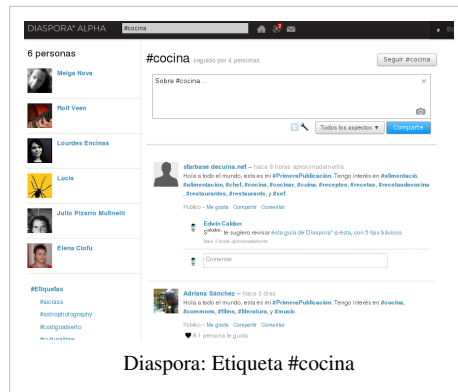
DIASPORA* ALPHA #cocina

6 personas

Meiga Nova

Rolf Veen

Lourdes Encinas

Lucia

Julio Pizarro Mulinelli

Elena Ciofu

#Etiquetas
#aiciass
#astrophotography
#codigoabierto
#culturalibre

#cocina seguido por 4 personas

Seguir #cocina

Sobre #cocina...

Todos los aspectos ▾ Compartir

starbase decuina.net – hace 8 horas aproximadamente
Hola a todo el mundo, esta es mi #PrimeraPublicación. Tengo interés en #alimentación, #alimentacion, #chef, #cocina, #cocinar, #cuina, #receptes, #recetas, #recetasdecocina, #restaurantes, #restaurants, y #xef.

Público – Me gusta Compartir Comentar

Edwin Caldon
Si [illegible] te sugiero revisar esta guía de Diaspora* o ésta, con 5 tips básicos
hace 2 horas aproximadamente

Comentar

Adriana Sánchez – hace 3 días
Hola a todo el mundo, esta es mi #PrimeraPublicación. Tengo interés en #cocina, #commons, #films, #literatura, y #music.

Público – Me gusta Compartir Comentar
♥ A 1 persona le gusta

Diaspora: Etiqueta #cocina